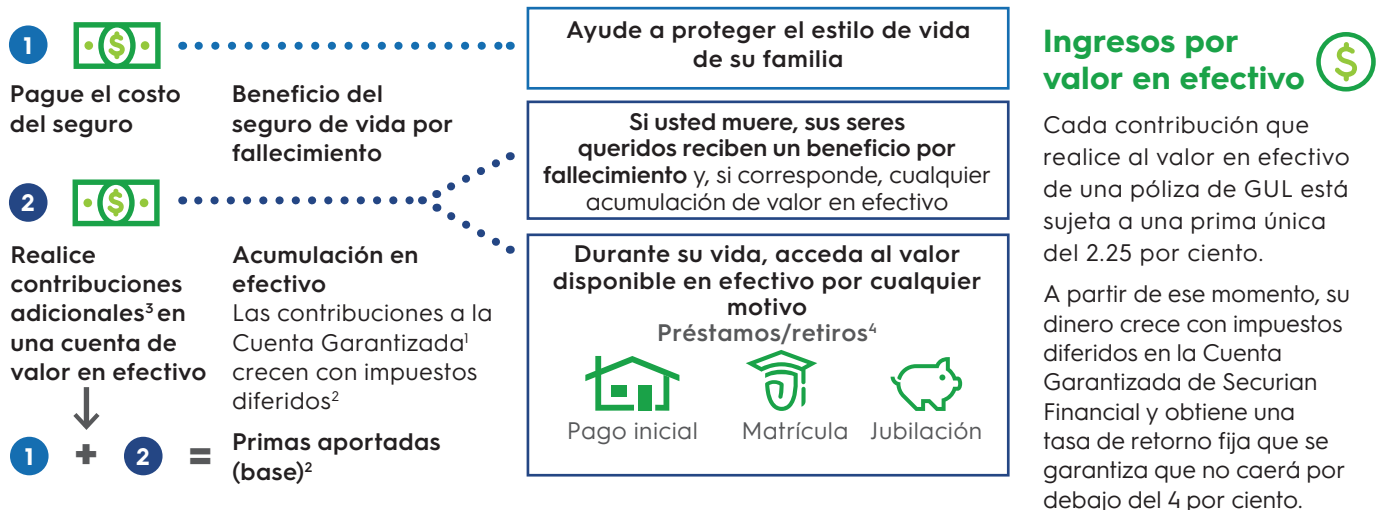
1

Pague el costo del seguro

Beneficio del seguro de vida por fallecimiento

2

Realice contribuciones adicionales$^3$ en una cuenta de valor en efectivo

Acumulación en efectivo
Las contribuciones a la Cuenta Garantizada$^1$ crecen con impuestos diferidos$^2$

1 + 2 = Primas aportadas (base)$^2$

Ayude a proteger el estilo de vida de su familia

Si usted muere, sus seres queridos reciben un beneficio por fallecimiento y, si corresponde, cualquier acumulación de valor en efectivo

Durante su vida, acceda al valor disponible en efectivo por cualquier motivo
Préstamos/retiros$^4$

Pago inicial

Matrícula

Jubilación

Ingresos por valor en efectivo

Cada contribución que realice al valor en efectivo de una póliza de GUL está sujeta a una prima única del 2.25 por ciento.

A partir de ese momento, su dinero crece con impuestos diferidos en la Cuenta Garantizada de Securian Financial y obtiene una tasa de retorno fija que se garantiza que no caerá por debajo del 4 por ciento.